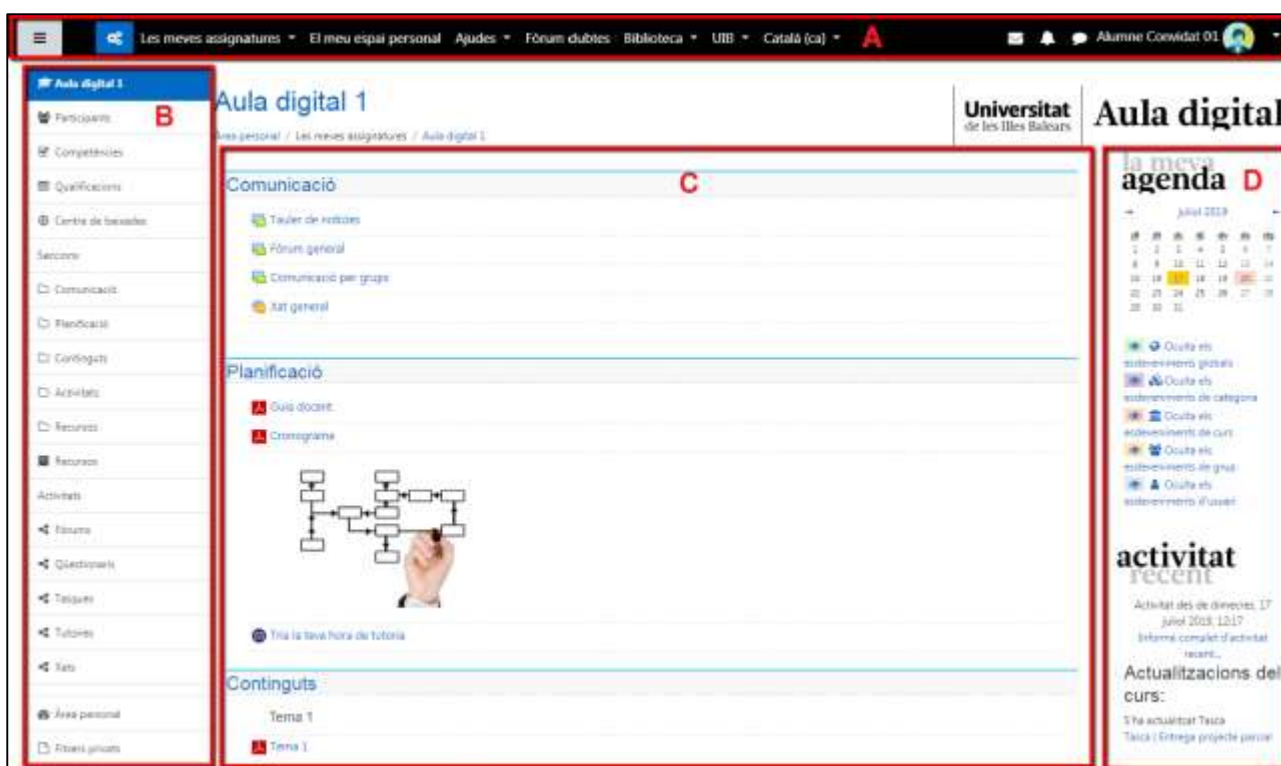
Les meves assignatures ▾ El meu espai personal Ajudes ▾ Fòrum dubtes Biblioteca ▾ UIB ▾ Català (ca) ▾ A

Alumne Convidat 01

Aula digital 1
Participants B
Competències
Qualificacions
Centre de beneficis
Seccions
Comunicació
Planificació
Continguts
Activitats
Recursos
Recursos
Activitats
Fòrums
Qüestionaris
Tasques
Tutories
Xats
Àrea personal
Fitxers privats

Aula digital 1
Àrea personal / Les meves assignatures / Aula digital 1

Universitat de les Illes Balears
Aula digital

Comunicació C
Tauler de notícies
Fòrum general
Comunicació per grups
Xat general

Planificació
Guia docent
Cronograma

Tria la teva hora de tutoria

Continguts
Tema 1
Tema 1

la meva agenda D
juliol 2019
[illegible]

Oculta els esdeveniments globals
Oculta els esdeveniments de categoria
Oculta els esdeveniments de curs
Oculta els esdeveniments de grup
Oculta els esdeveniments d'usuari

activitat recent
Activitat des de dimecres, 17 juliol 2019, 12:17
Informe complet d'activitat recent...
Actualitzacions del curs:
S'ha actualitzat Tasca
Tasca | Entrega projecte parcial